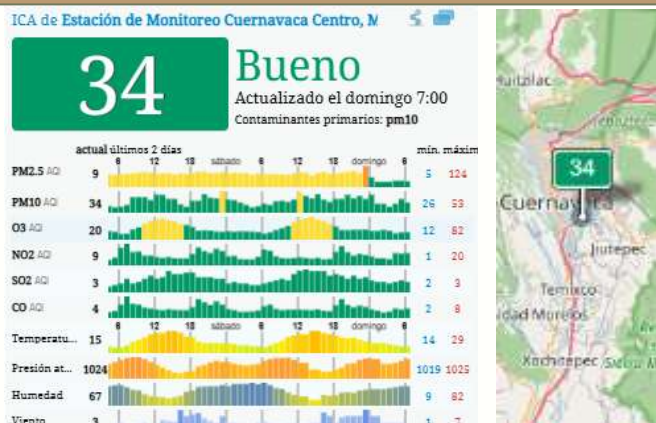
ICA de Estación de Monitoreo Cuernavaca Centro, M

34

Bueno

Actualizado el domingo 7:00

Contaminantes primarios: pm10

| | actual | últimos 2 días | mín. | máxim |
|---|---|---|---|---|
| PM2.5 AQI | 9 | | 5 | 124 |
| PM10 AQI | 34 | | 26 | 53 |
| O3 AQI | 20 | | 12 | 82 |
| NO2 AQI | 9 | | 1 | 20 |
| SO2 AQI | 3 | | 2 | 3 |
| CO AQI | 4 | | 2 | 8 |
| Temperatu... | 15 | | 14 | 29 |
| Presión at... | 1024 | | 1019 | 1025 |
| Humedad | 67 | | 9 | 82 |
| Viento | 3 | | 1 | 7 |

6 12 18 sábado 6 12 18 domingo 6

Huitzilac

34

Cuernavaca

Jiutepec

Temixco

Ciudad Moreno

Xochitepec